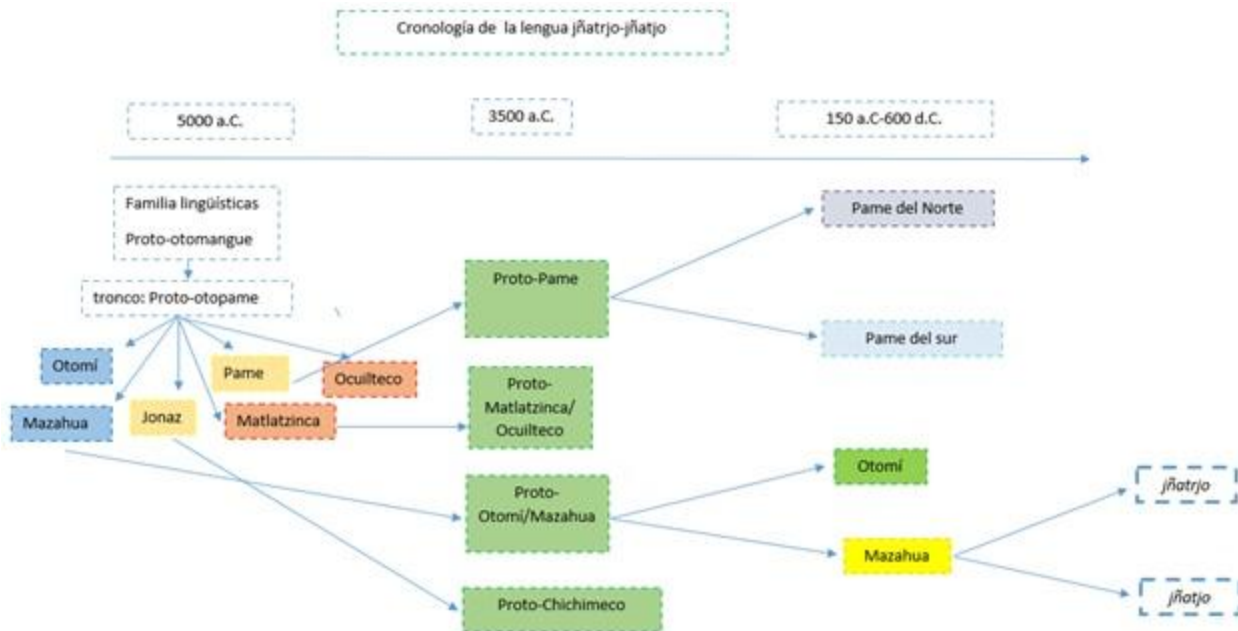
Cronología de la lengua jñatrjo-jñatjo

5000 a.C.

3500 a.C.

150 a.C-600 d.C.

Familia lingüísticas
Proto-otomangue

tronco: Proto-otopame

Otomí

Mazahua

Jonaz

Pame

Matlatzinca

Ocuilteco

Proto-Pame

Proto-Matlatzinca/ Ocuilteco

Proto-Otomí/Mazahua

Proto-Chichimeco

Pame del Norte

Pame del sur

Otomí

Mazahua

jñatrjo

jñatjo